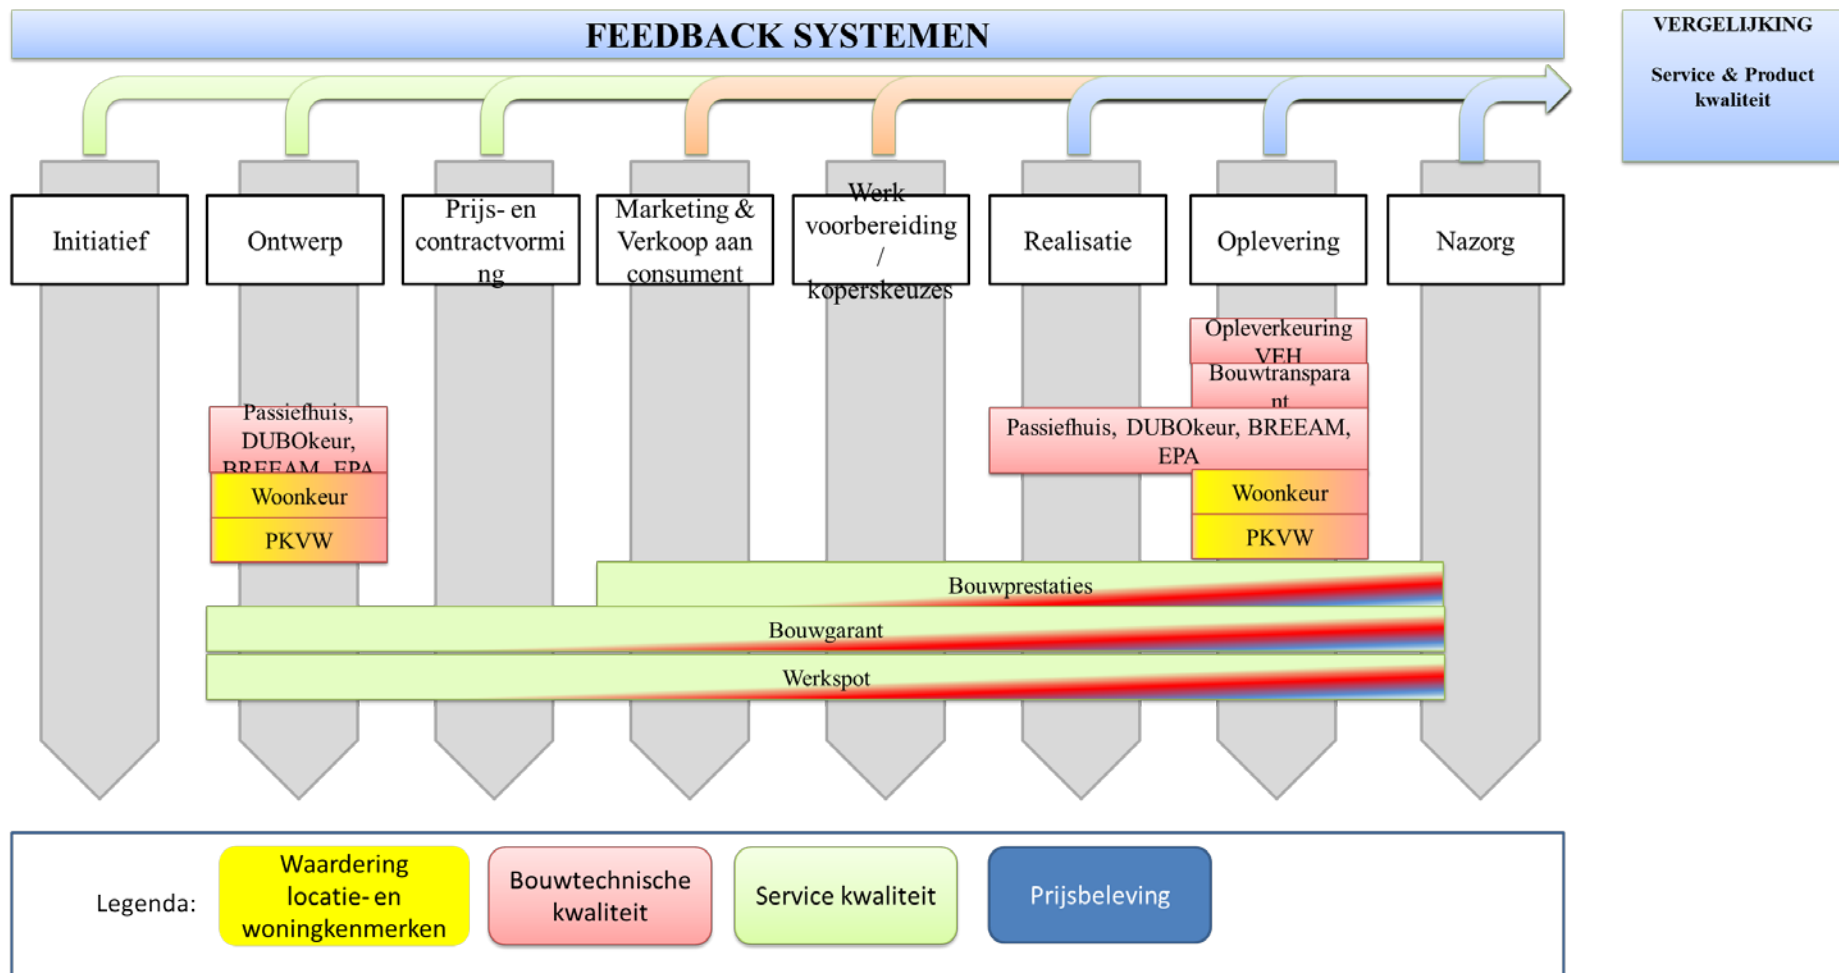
FEEDBACK SYSTEMEN

VERGELIJKING

Service & Product kwaliteit

Initiatief

Ontwerp

Prijs- en contractvorming

Marketing & Verkoop aan consument

Werk voorbereiding / koperskeuzes

Realisatie

Oplevering

Nazorg

Opleverkeuring VEH

Bouwtransparant

Passiefhuis, DUBOkeur, BREEAM, EPA

Woonkeur

PKVW

Passiefhuis, DUBOkeur, BREEAM, EPA

Woonkeur

PKVW

Bouwprestaties

Bouwgarant

Werkspot

Legenda:

Waardering locatie- en woningkenmerken

Bouwtechnische kwaliteit

Service kwaliteit

Prijsbeleving